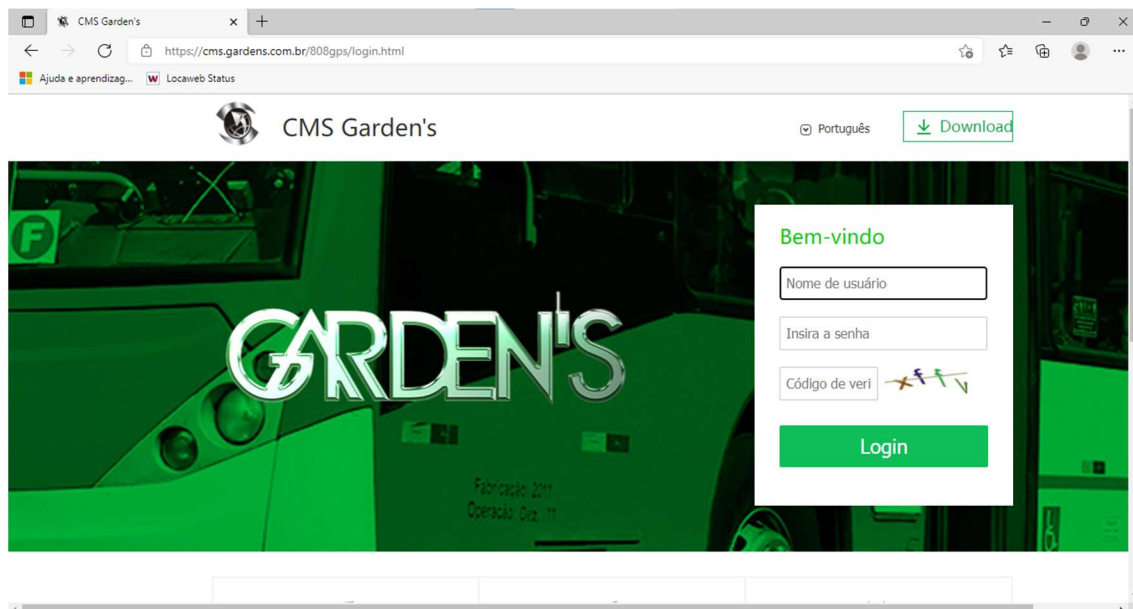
CMS Garden's
https://cms.gardens.com.br/808gps/login.html
Ajuda e aprendizag...
Locaweb Status

CMS Garden's
Português
Download

GARDEN'S

F

Fabricação: 2011
Operação: Dez. 11

Bem-vindo
Nome de usuário
Insira a senha
Código de veri
xffv
Login